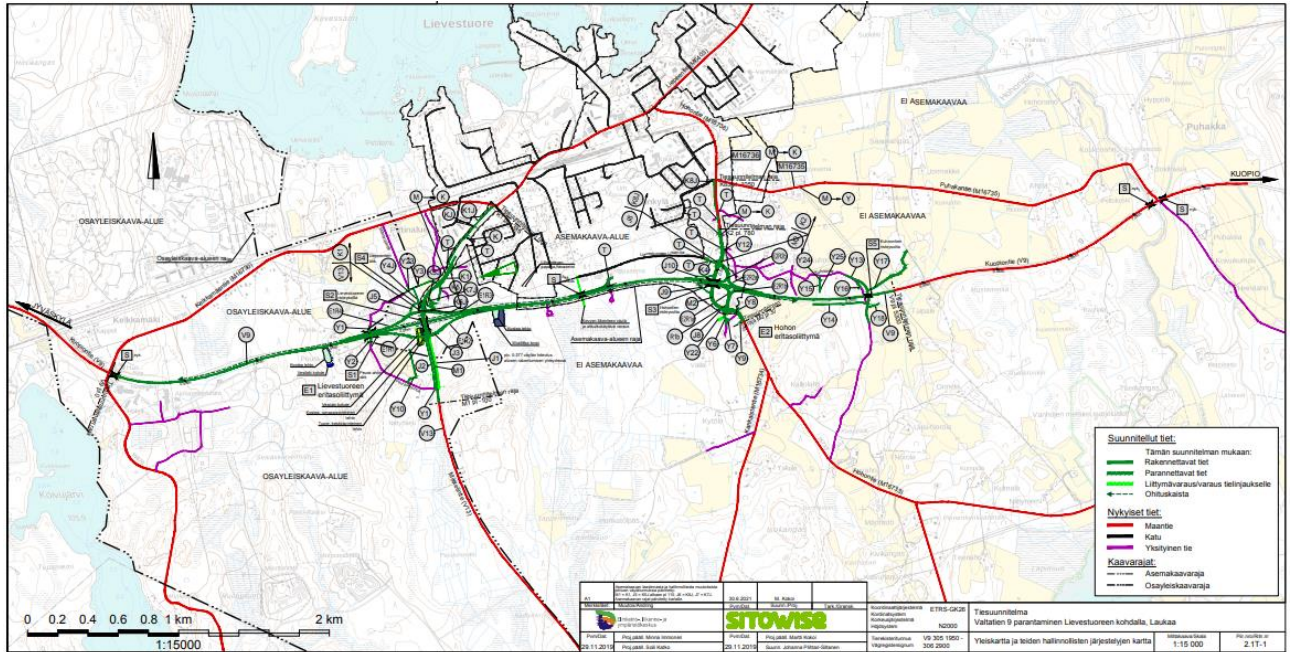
Lievestuore

EI ASEMAKAAVAA

KUOPIO

Puhakka

OSAYLEISKAAVA-ALUE

Osayleiskaava-alueen raja

ASEMAKAAVA-ALUE

EI ASEMAKAAVAA

Asemakaava-alueen raja

OSAYLEISKAAVA-ALUE

OSAYLEISKAAVA-ALUE

Keikkamäki

Jyväskylä

Lievestuoreen eritasoliittymä

Hohon eritasoliittymä

E1

E2

S1

S2

S3

S4

S5

M16736

M16735

V9

Suunnitellut tiet:
Tämän suunnitelman mukaan:
Rakennettavat tiet
Parannettavat tiet
Liittymävaraus/varaus tielinjaukselle
Ohituskaista

Nykyiset tiet:
Maantie
Katu
Yksityinen tie

Kaavarajat:
Asemakaavaraja
Osayleiskaavaraja

0 0.2 0.4 0.6 0.8 1 km 2 km
1:15000

SITOWISE

Tiesuunnitelma
Valtatien 9 parantaminen Lievestuoreen kohdalla, Laukaa

Yleiskartta ja teiden hallinnollisten järjestelyjen kartta

ETRS-GK26

N2000

1:15 000

2.1T-1

29.11.2019

Proj.päät. Minna Immonen

Proj.päät. Matti Kakoi

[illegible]